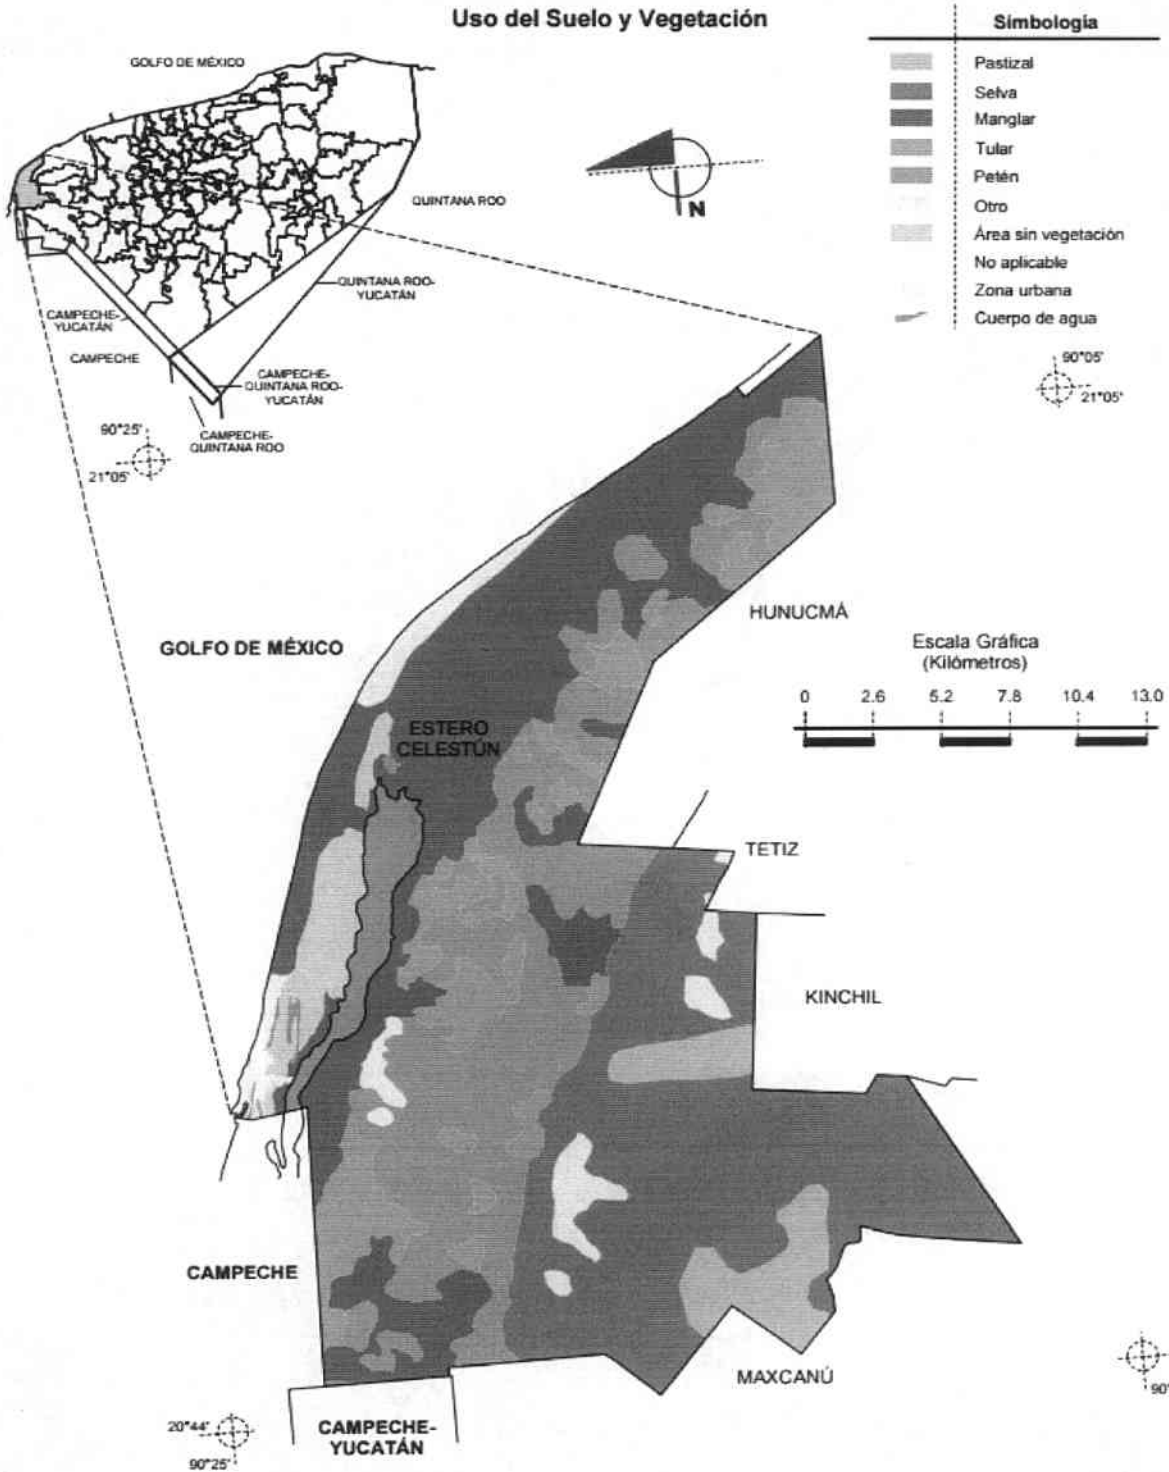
Uso del Suelo y Vegetación

Simbología

Pastizal
Selva
Manglar
Tular
Petén
Otro
Área sin vegetación
No aplicable
Zona urbana
Cuerpo de agua

GOLFO DE MÉXICO
QUINTANA ROO
QUINTANA ROO-YUCATÁN
CAMPECHE-YUCATÁN
CAMPECHE
CAMPECHE-QUINTANA ROO-YUCATÁN
CAMPECHE-QUINTANA ROO

N

90°05'
21°05'

90°25'
21°05'

HUNUCMÁ

GOLFO DE MÉXICO

Escala Gráfica
(Kilómetros)

0 2.6 5.2 7.8 10.4 13.0

ESTERO CELESTÚN

TETIZ

KINCHIL

CAMPECHE

MAXCANÚ

90'

20°44'
90°25'

CAMPECHE-YUCATÁN